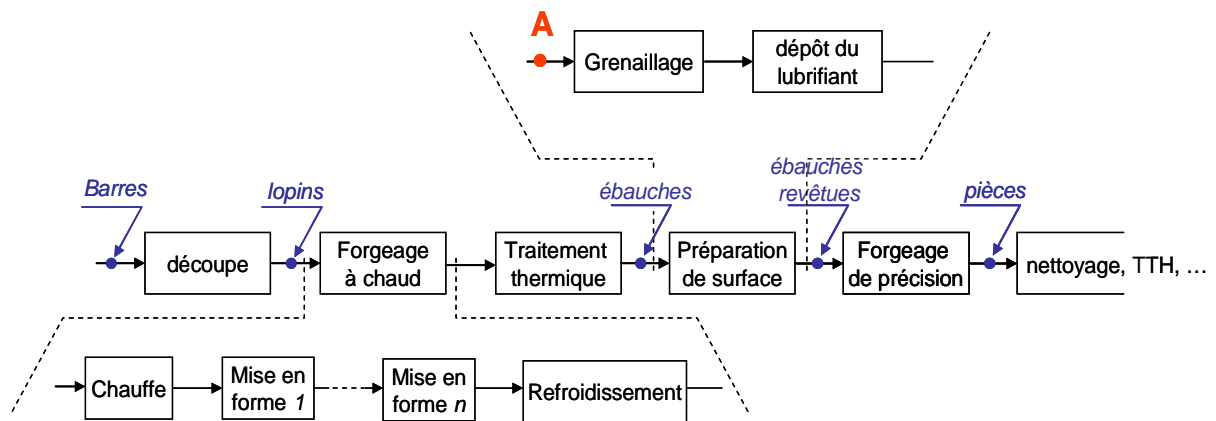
A

Grenaillage

dépôt du lubrifiant

Barres

lopins

ébauches

ébauches revêtues

pièces

découpe

Forgeage à chaud

Traitement thermique

Préparation de surface

Forgeage de précision

nettoyage, TTH, …

Chauffe

Mise en forme *1*

Mise en forme *n*

Refroidissement